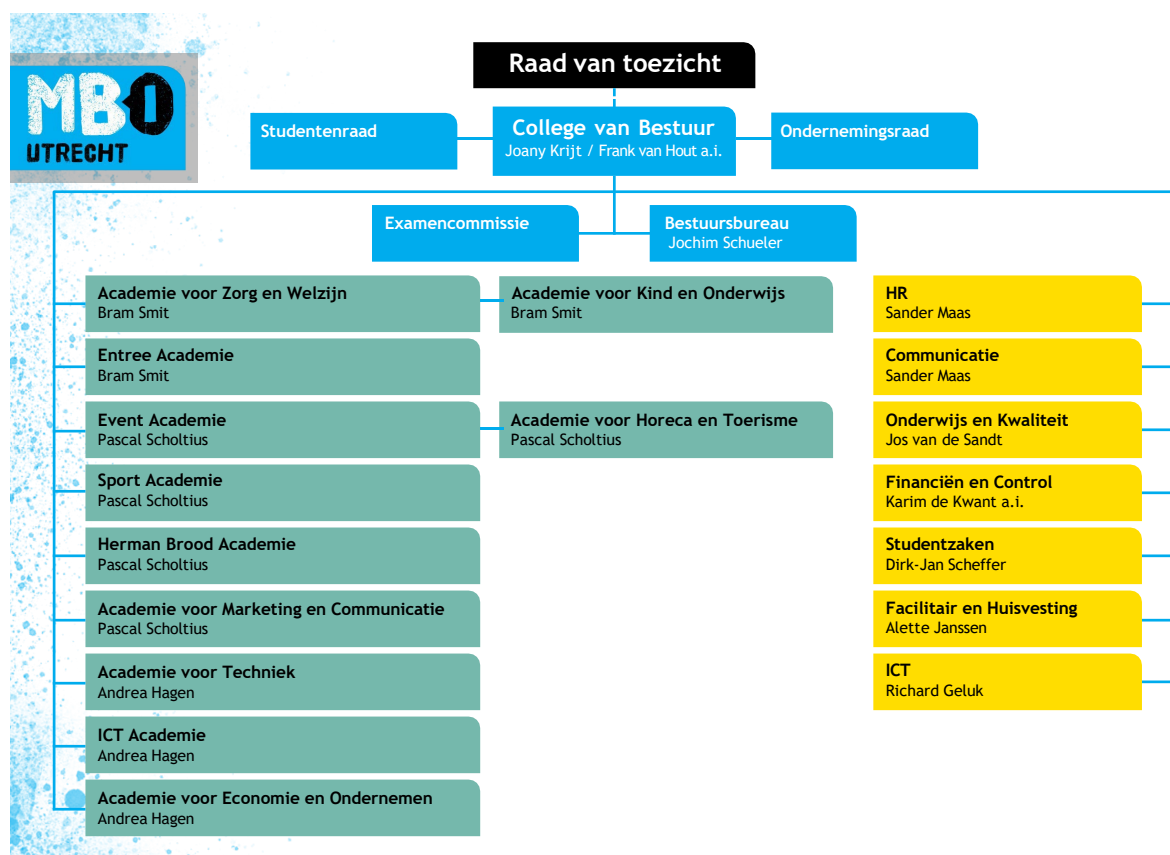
MBO UTRECHT

Raad van toezicht

Studentenraad

College van Bestuur
Joany Krijt / Frank van Hout a.i.

Ondernemingsraad

Examencommissie

Bestuursbureau
Jochim Schueler

Academie voor Zorg en Welzijn
Bram Smit

Academie voor Kind en Onderwijs
Bram Smit

Entree Academie
Bram Smit

Event Academie
Pascal Scholtius

Academie voor Horeca en Toerisme
Pascal Scholtius

Sport Academie
Pascal Scholtius

Herman Brood Academie
Pascal Scholtius

Academie voor Marketing en Communicatie
Pascal Scholtius

Academie voor Techniek
Andrea Hagen

ICT Academie
Andrea Hagen

Academie voor Economie en Ondernemen
Andrea Hagen

HR
Sander Maas

Communicatie
Sander Maas

Onderwijs en Kwaliteit
Jos van de Sandt

Financiën en Control
Karim de Kwant a.i.

Studentzaken
Dirk-Jan Scheffer

Facilitair en Huisvesting
Alette Janssen

ICT
Richard Geluk